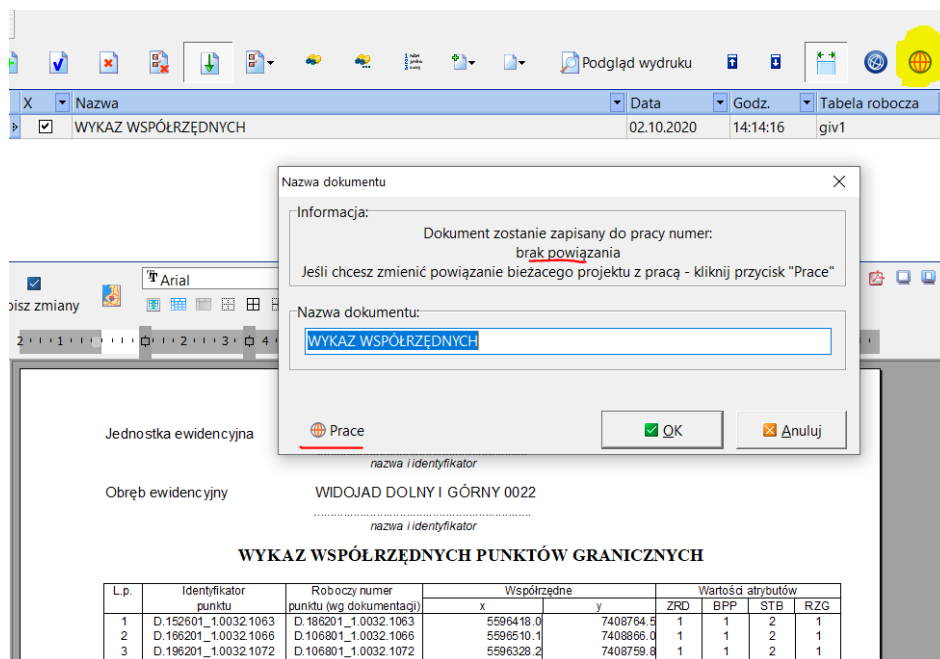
Podgląd wydruku

| X | Nazwa | Data | Godz. | Tabela robocza |
|---|---|---|---|---|
| ☑ | WYKAZ WSPÓŁRZĘDNYCH | 02.10.2020 | 14:14:16 | giv1 |

Nazwa dokumentu

Informacja:
Dokument zostanie zapisany do pracy numer:
brak powiązania
Jeśli chcesz zmienić powiązanie bieżącego projektu z pracą - kliknij przycisk "Prace"

Nazwa dokumentu:
WYKAZ WSPÓŁRZĘDNYCH

Prace
OK
Anuluj

pisz zmiany
Arial

Jednostka ewidencyjna
nazwa i identyfikator

Obręb ewidencyjny WIDOJAD DOLNY I GÓRNY 0022
nazwa i identyfikator

WYKAZ WSPÓŁRZĘDNYCH PUNKTÓW GRANICZNYCH

| L.p. | Identyfikator punktu | Roboczy numer punktu (wg dokumentacji) | Współrzędne x | Współrzędne y | ZRD | BPP | STB | RZG |
|---|---|---|---|---|---|---|---|---|
| 1 | D.152601_1.0032.1063 | D.186201_1.0032.1063 | 5596418.0 | 7408764.5 | 1 | 1 | 2 | 1 |
| 2 | D.166201_1.0032.1066 | D.106801_1.0032.1066 | 5596510.1 | 7408866.0 | 1 | 1 | 2 | 1 |
| 3 | D.196201_1.0032.1072 | D.106801_1.0032.1072 | 5596328.2 | 7408759.8 | 1 | 1 | 2 | 1 |

Wartość atrybutów